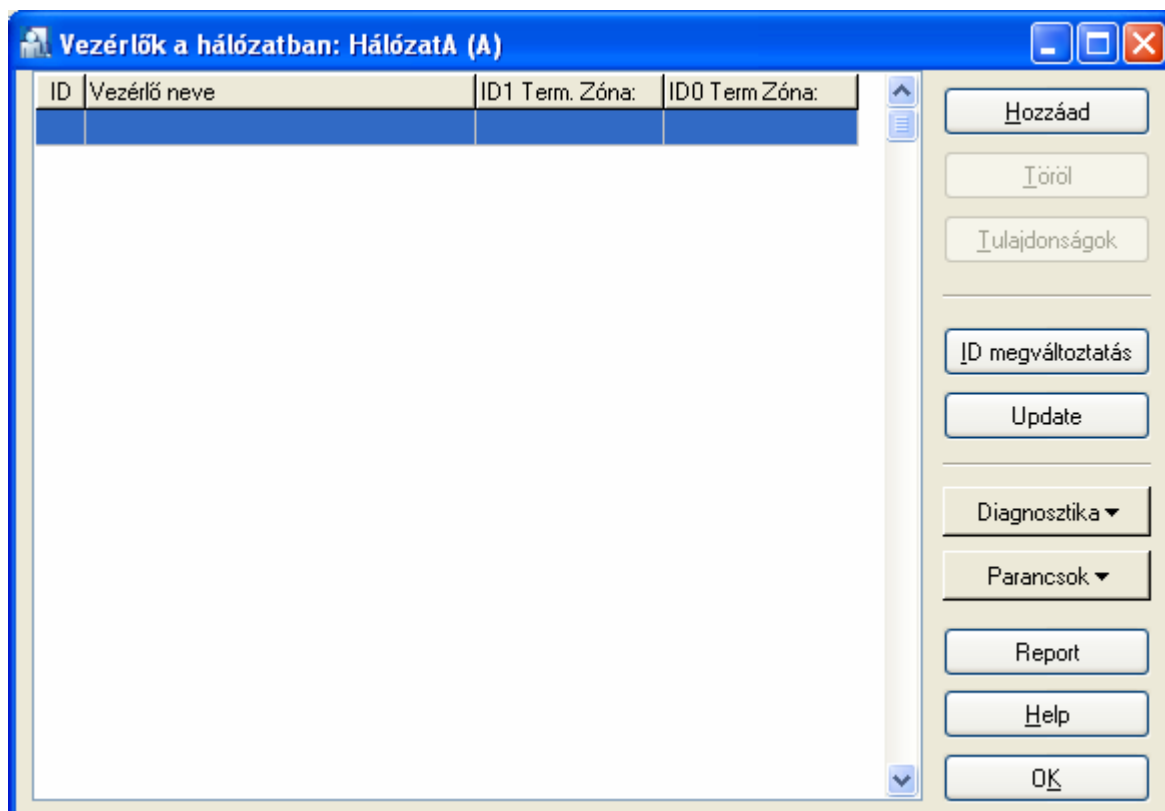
Vezérlők a hálózatban: HálózatA (A)

| ID | Vezérlő neve | ID1 Term. Zóna: | ID0 Term Zóna: |
|---|---|---|---|
| | | | |

Hozzáad

Töröl

Tulajdonságok

ID megváltoztatás

Update

Diagnosztika

Parancsok

Report

Help

OK